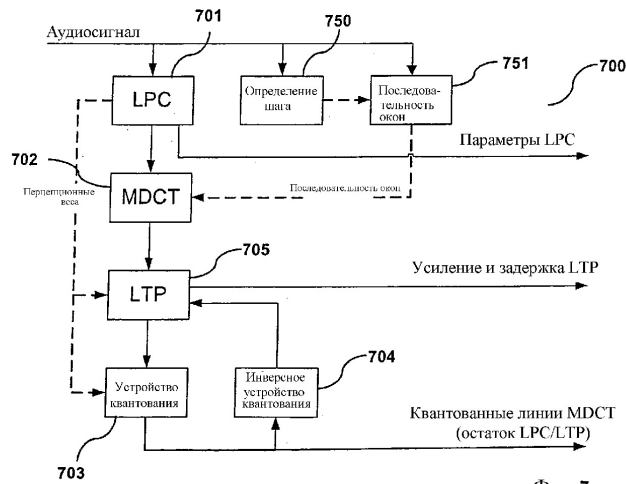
Аудиосигнал

701

750

751

700

LPC

Определение шага

Последовательность окон

Параметры LPC

702

Перцепционные веса

MDCT

Последовательность окон

705

LTP

Усиление и задержка LTP

704

Устройство квантования

Инверсное устройство квантования

Квантованные линии MDCT (остаток LPC/LTP)

703

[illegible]